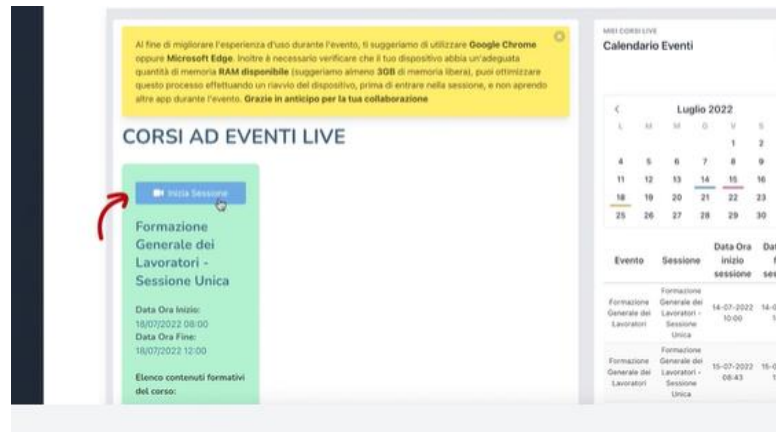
Al fine di migliorare l'esperienza d'uso durante l'evento, ti suggeriamo di utilizzare **Google Chrome** oppure **Microsoft Edge**. Inoltre è necessario verificare che il tuo dispositivo abbia un'adeguata quantità di memoria **RAM disponibile** (suggeriamo almeno **3GB** di memoria libera), puoi ottimizzare questo processo effettuando un riavvio del dispositivo, prima di entrare nella sessione, e non aprendo altre app durante l'evento. **Grazie in anticipo per la tua collaborazione**

CORSI AD EVENTI LIVE

Inizia Sessione

Formazione Generale dei Lavoratori - Sessione Unica

Data Ora Inizio:
18/07/2022 08:00
Data Ora Fine:
18/07/2022 12:00

Elenco contenuti formativi del corso:

MIEI CORSI LIVE
Calendario Eventi

Luglio 2022

| L | M | M | G | V | S |
|---|---|---|---|---|---|
| | | | | 1 | 2 |
| 4 | 5 | 6 | 7 | 8 | 9 |
| 11 | 12 | 13 | 14 | 15 | 16 |
| 18 | 19 | 20 | 21 | 22 | 23 |
| 25 | 26 | 27 | 28 | 29 | 30 |

| Evento | Sessione | Data Ora inizio sessione | Dat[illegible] f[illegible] ses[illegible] |
|---|---|---|---|
| Formazione Generale dei Lavoratori | Formazione Generale dei Lavoratori - Sessione Unica | 14-07-2022 10:00 | 14-0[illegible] 1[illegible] |
| Formazione Generale dei Lavoratori | Formazione Generale dei Lavoratori - Sessione Unica | 15-07-2022 08:43 | 15-0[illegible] 1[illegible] |